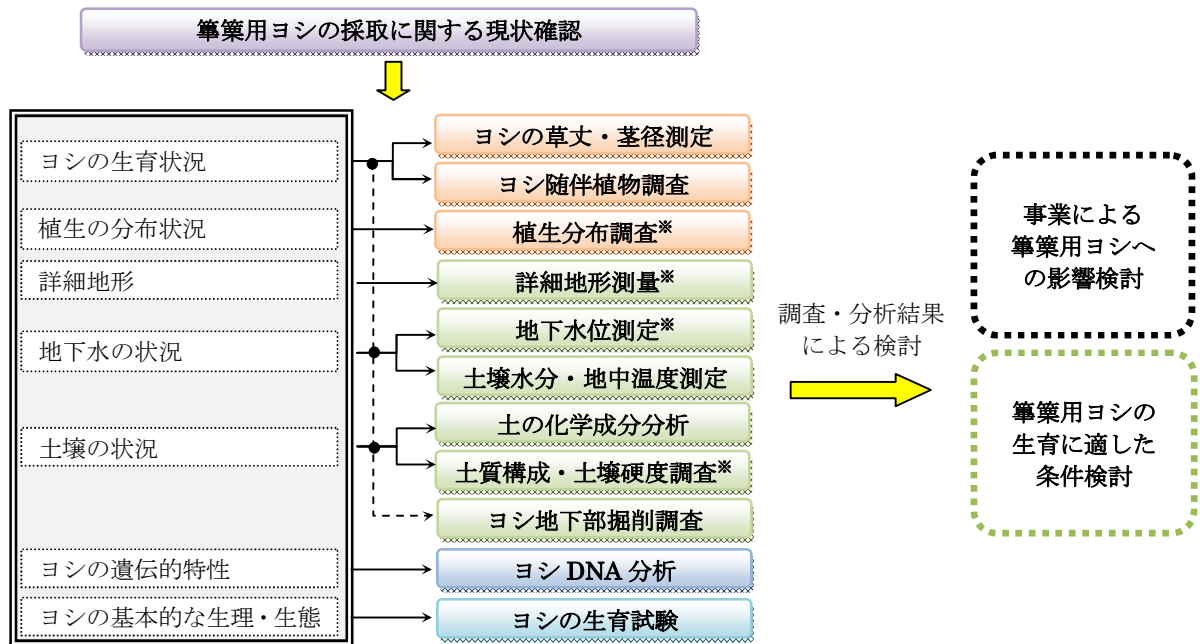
篳篥用ヨシの採取に関する現状確認

ヨシの生育状況

植生の分布状況

詳細地形

地下水の状況

土壌の状況

ヨシの遺伝的特性

ヨシの基本的な生理・生態

ヨシの草丈・茎径測定

ヨシ随伴植物調査

植生分布調査※

詳細地形測量※

地下水位測定※

土壌水分・地中温度測定

土の化学成分分析

土質構成・土壌硬度調査※

ヨシ地下部掘削調査

ヨシ DNA 分析

ヨシの生育試験

調査・分析結果による検討

事業による篳篥用ヨシへの影響検討

篳篥用ヨシの生育に適した条件検討